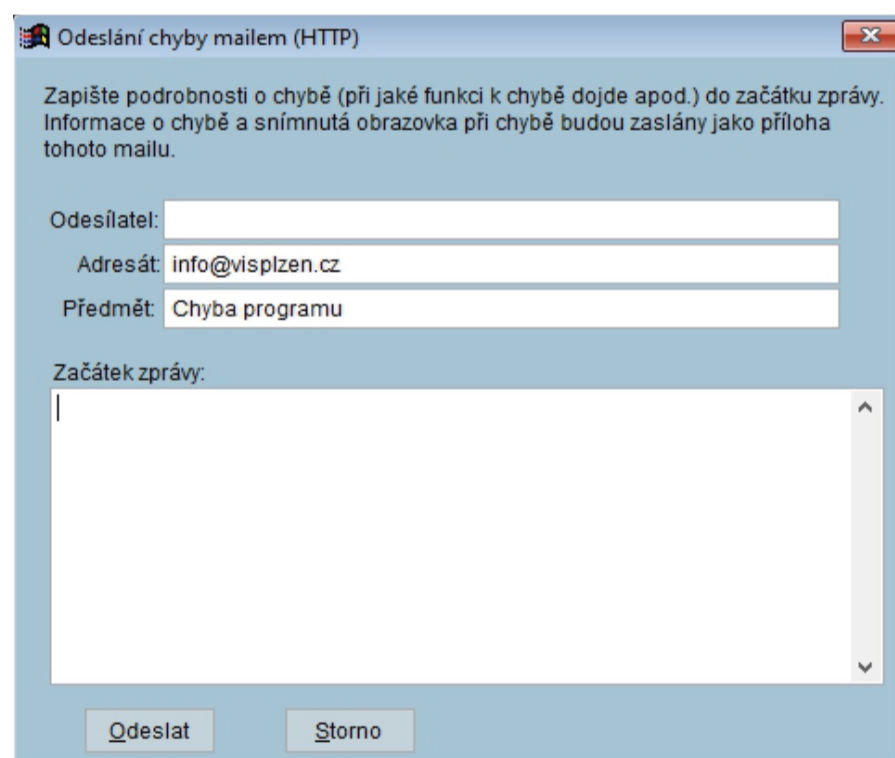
Odeslání chyby mailem (HTTP)

Zapište podrobnosti o chybě (při jaké funkci k chybě dojde apod.) do začátku zprávy. Informace o chybě a snímnutá obrazovka při chybě budou zaslány jako příloha tohoto mailu.

Odesílatel:

Adresát: info@visplzen.cz

Předmět: Chyba programu

Začátek zprávy:

Odeslat

Storno